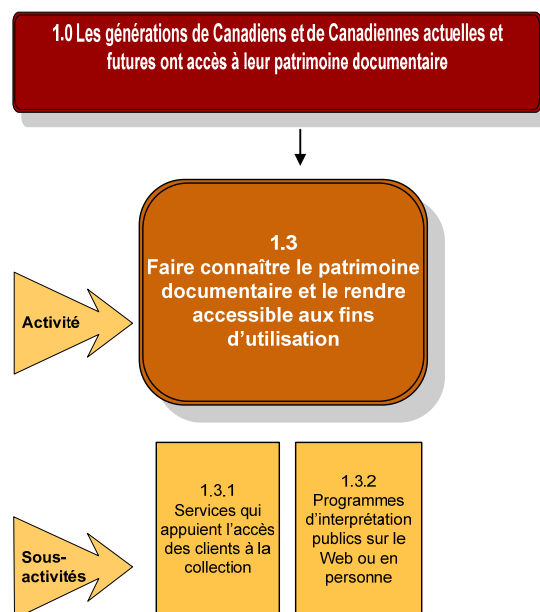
1.0 Les générations de Canadiens et de Canadiennes actuelles et futures ont accès à leur patrimoine documentaire

1.3
Faire connaître le patrimoine documentaire et le rendre accessible aux fins d’utilisation

Activité

1.3.1
Services qui appuient l’accès des clients à la collection

1.3.2
Programmes d’interprétation publics sur le Web ou en personne

Sous-activités